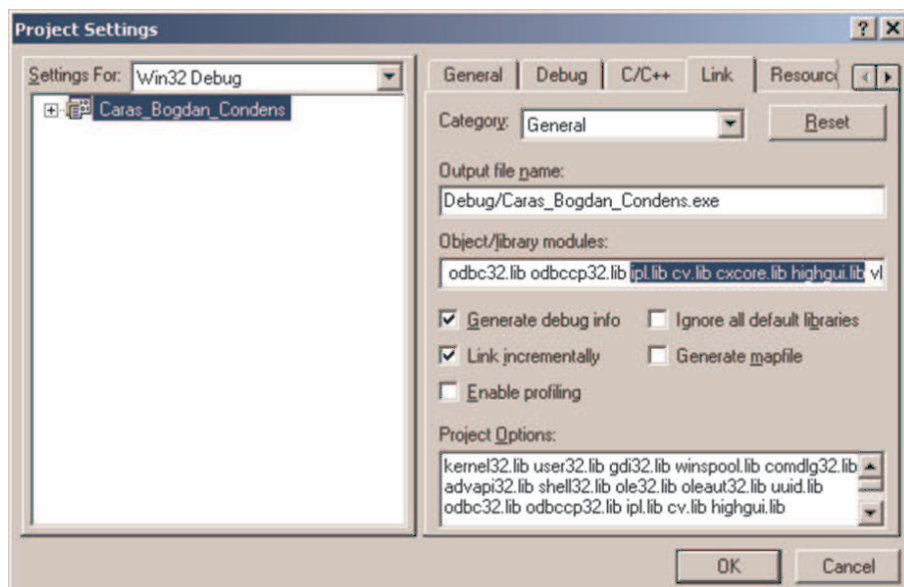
Project Settings

? X

Settings For: Win32 Debug

Caras_Bogdan_Condens

General | Debug | C/C++ | Link | Resourc

Category: General

Reset

Output file name:

Debug/Caras_Bogdan_Condens.exe

Object/library modules:

odbc32.lib odbccp32.lib ipl.lib cv.lib cxcore.lib highgui.lib vl

Generate debug info

Ignore all default libraries

Link incrementally

Generate mapfile

Enable profiling

Project Options:

kernel32.lib user32.lib gdi32.lib winspool.lib comdlg32.lib advapi32.lib shell32.lib ole32.lib oleaut32.lib uuid.lib odbc32.lib odbccp32.lib ipl.lib cv.lib highgui.lib

OK

Cancel